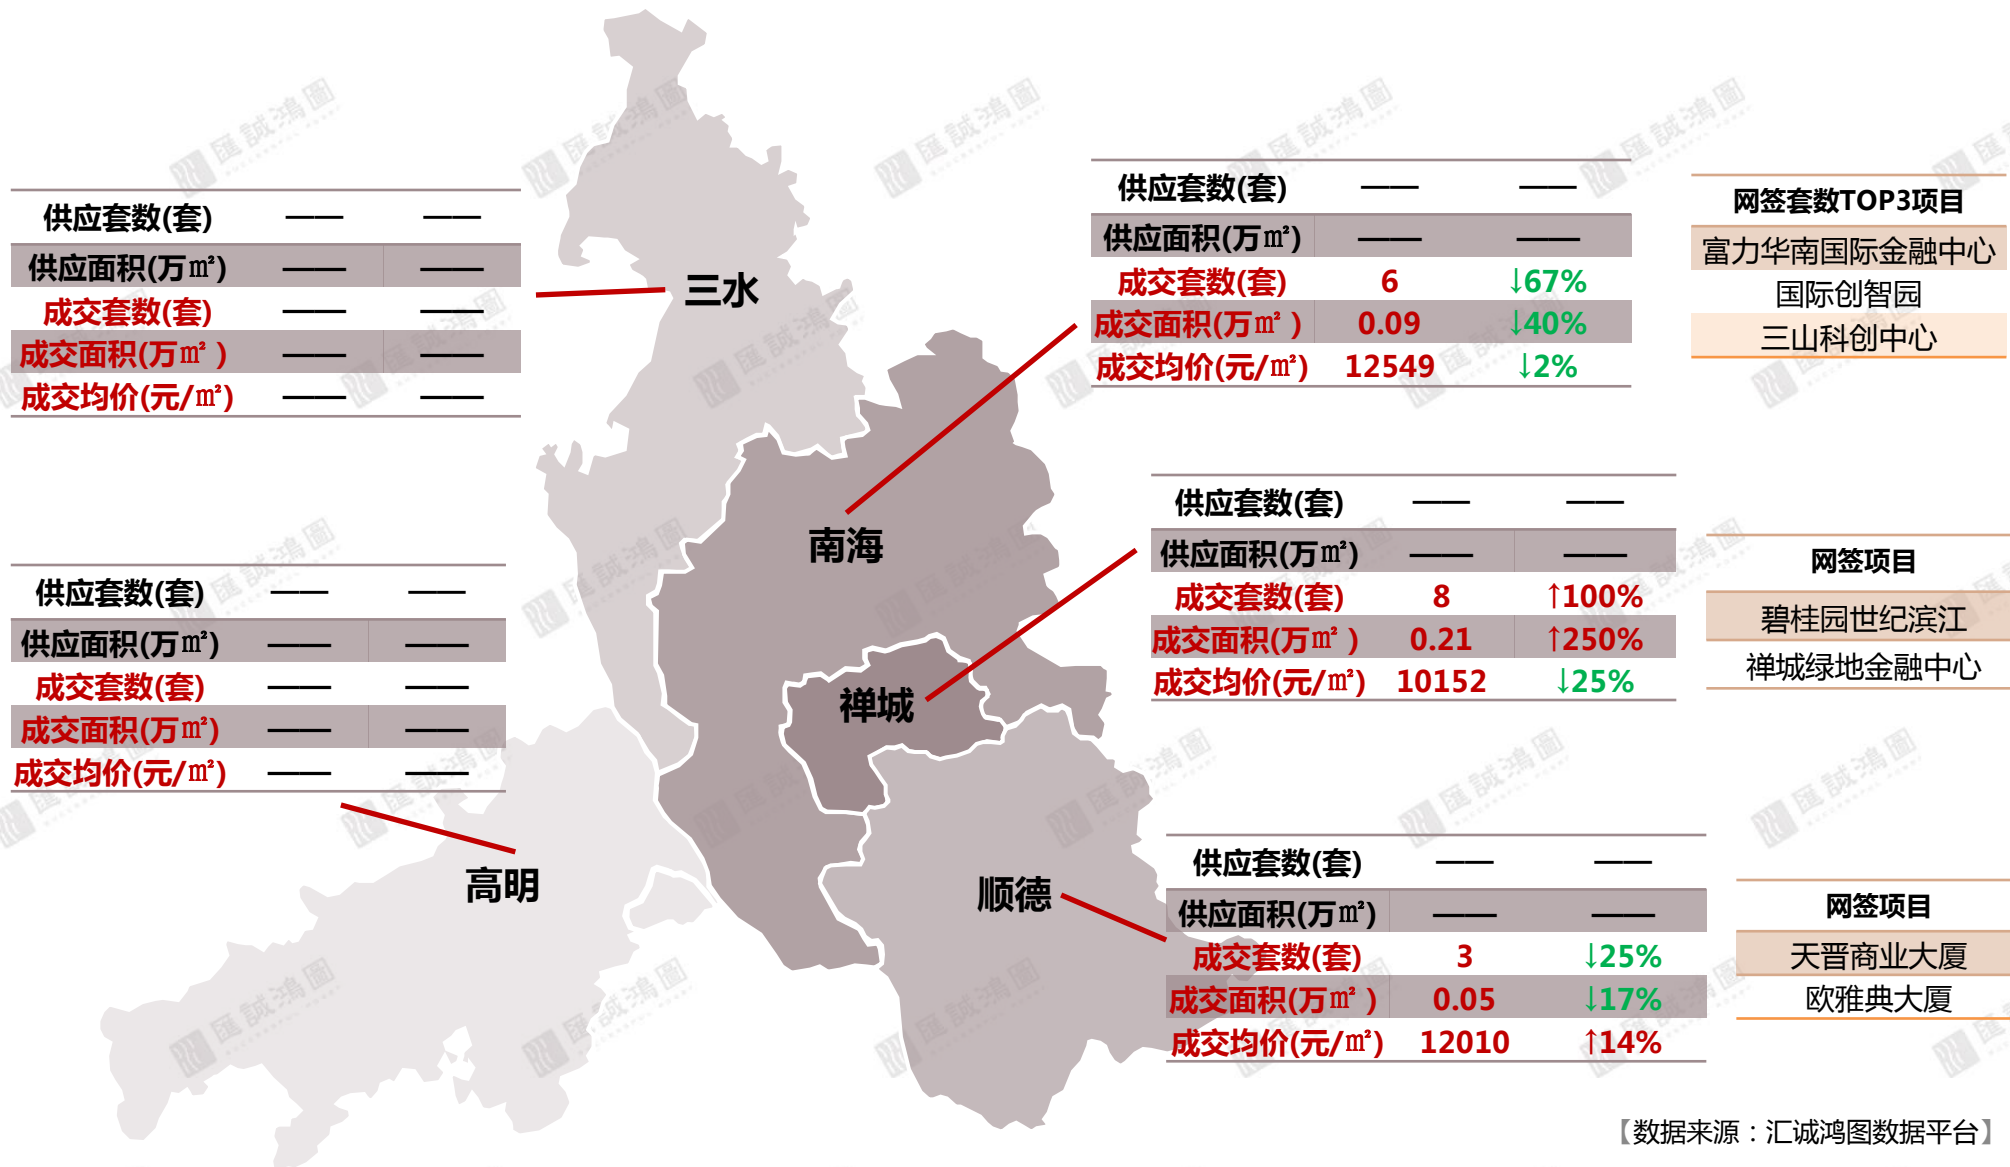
| 供应套数(套) | —— | —— |
|---|---|---|
| 供应面积(万㎡) | —— | —— |
| 成交套数(套) | —— | —— |
| 成交面积(万㎡) | —— | —— |
| 成交均价(元/㎡) | —— | —— |

三水

| 供应套数(套) | —— | —— |
|---|---|---|
| 供应面积(万㎡) | —— | —— |
| 成交套数(套) | 6 | ↓67% |
| 成交面积(万㎡) | 0.09 | ↓40% |
| 成交均价(元/㎡) | 12549 | ↓2% |

网签套数TOP3项目
富力华南国际金融中心
国际创智园
三山科创中心

南海

| 供应套数(套) | —— | —— |
|---|---|---|
| 供应面积(万㎡) | —— | —— |
| 成交套数(套) | 8 | ↑100% |
| 成交面积(万㎡) | 0.21 | ↑250% |
| 成交均价(元/㎡) | 10152 | ↓25% |

网签项目
碧桂园世纪滨江
禅城绿地金融中心

| 供应套数(套) | —— | —— |
|---|---|---|
| 供应面积(万㎡) | —— | —— |
| 成交套数(套) | —— | —— |
| 成交面积(万㎡) | —— | —— |
| 成交均价(元/㎡) | —— | —— |

禅城

高明

顺德

| 供应套数(套) | —— | —— |
|---|---|---|
| 供应面积(万㎡) | —— | —— |
| 成交套数(套) | 3 | ↓25% |
| 成交面积(万㎡) | 0.05 | ↓17% |
| 成交均价(元/㎡) | 12010 | ↑14% |

网签项目
天晋商业大厦
欧雅典大厦

【数据来源：汇诚鸿图数据平台】